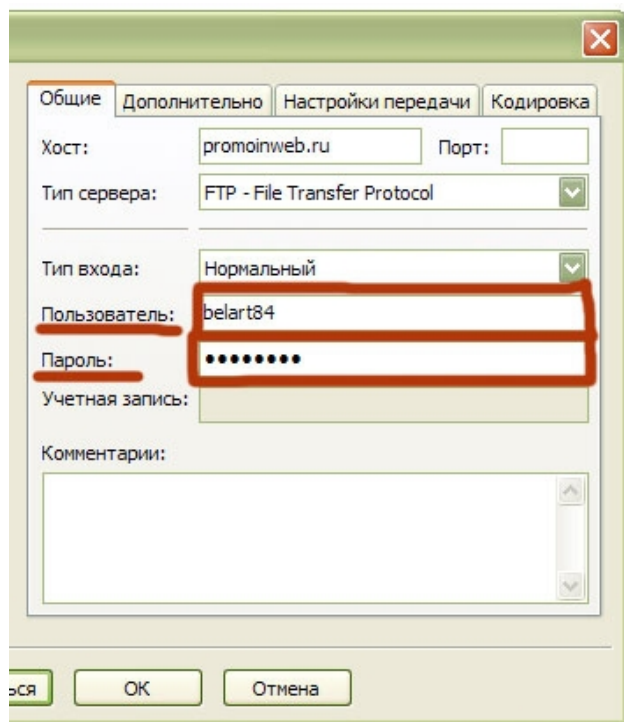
Общие | Дополнительно | Настройки передачи | Кодировка

Хост: promoinweb.ru Порт:

Тип сервера: FTP - File Transfer Protocol

Тип входа: Нормальный

Пользователь: belart84

Пароль: ••••••••

Учетная запись:

Комментарии:

ься OK Отмена